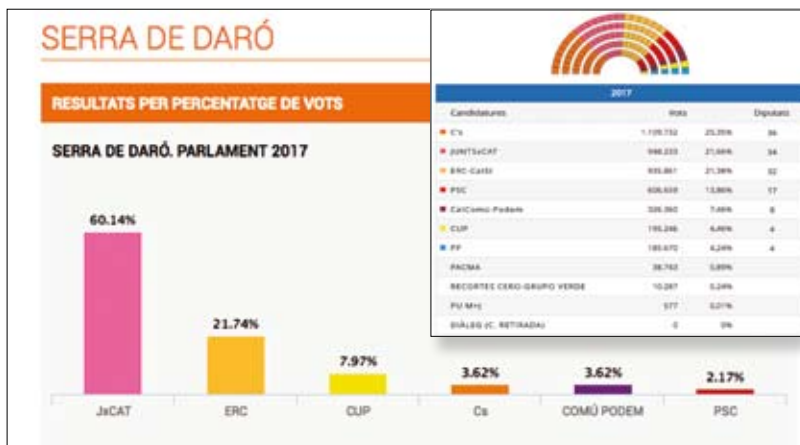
SERRA DE DARÓ

RESULTATS PER PERCENTATGE DE VOTS

SERRA DE DARÓ. PARLAMENT 2017

60.14%
21.74%
7.97%
3.62%
3.62%
2.17%

JxCAT ERC CUP Cs COMÚ PODEM PSC

2017

| Candidatures | Vots | | Diputats |
|---|---|---|---|
| C's | 1.109.732 | 25,35% | 36 |
| JUNTSxCAT | 948.233 | 21,66% | 34 |
| ERC-CatSí | 935.861 | 21,38% | 32 |
| PSC | 606.659 | 13,86% | 17 |
| CatComú-Podem | 326.360 | 7,46% | 8 |
| CUP | 195.246 | 4,46% | 4 |
| PP | 185.670 | 4,24% | 4 |
| PACMA | 38.743 | 0,89% | |
| RECORTES CERO-GRUPO VERDE | 10.287 | 0,24% | |
| PU M+J | 577 | 0,01% | |
| DIÀLEG (C. RETIRADA) | 0 | 0% | |